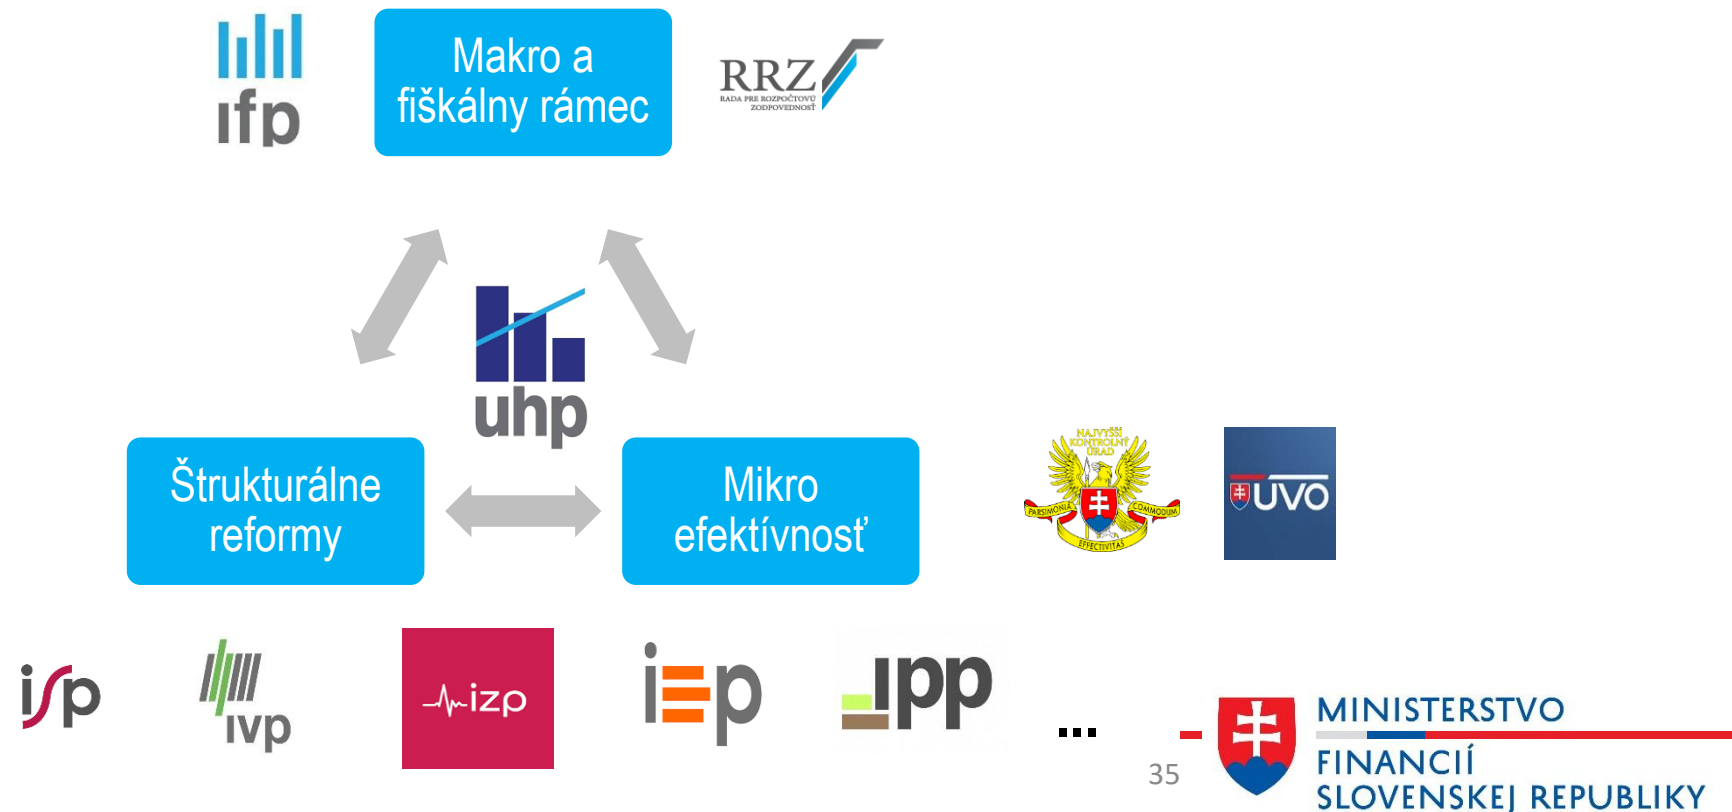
ifp

Makro a fiškálny rámec

RRZ
RADA PRE ROZPOČTOVÚ ZODPOVEDNOSŤ

uhp

Štrukturálne reformy

Mikro efektívnosť

NAJVYŠŠÍ KONTROLNÝ ÚRAD
PARSIMONIA
COMMODUM
EFFECTIVITAS

ÚVO

isp

ivp

izp

iep

ipp

...

35

MINISTERSTVO FINANCIÍ SLOVENSKEJ REPUBLIKY